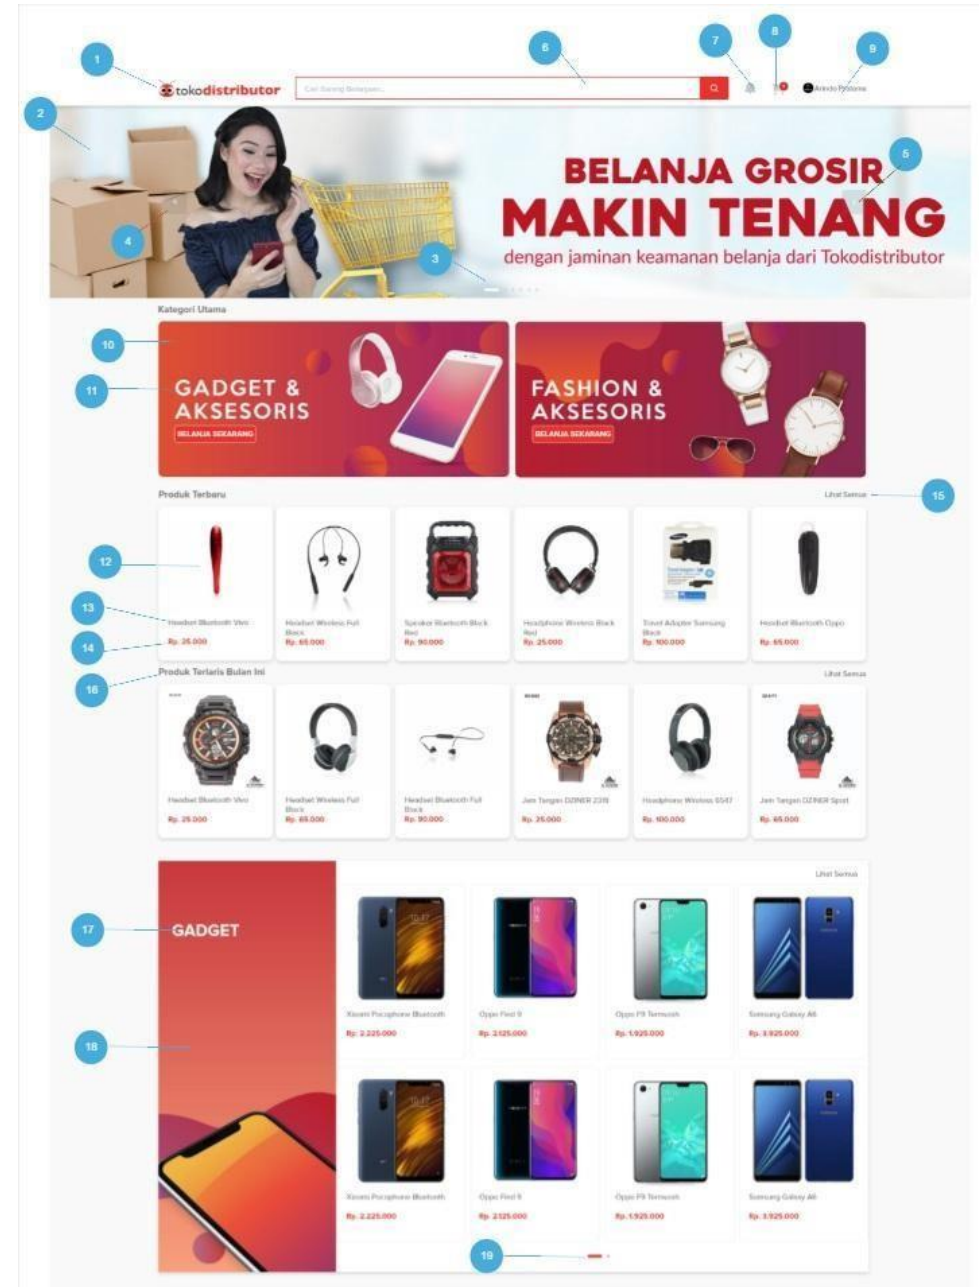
1

6

7

8

9

tokodistributor

Cari Barang Belanjaan...

Arindo Pratama

2

5

BELANJA GROSIR
MAKIN TENANG
dengan jaminan keamanan belanja dari Tokodistributor

4

3

Kategori Utama

10

11

GADGET & AKSESORIS
BELANJA SEKARANG

FASHION & AKSESORIS
BELANJA SEKARANG

Produk Terbaru

Lihat Semua

15

12

13

14

Headset Bluetooth Vivo
Rp. 25.000

Headset Wireless Full Black
Rp. 65.000

Speaker Bluetooth Black Red
Rp. 90.000

Headphone Wireless Black Red
Rp. 25.000

Travel Adapter Samsung Black
Rp. 100.000

Headset Bluetooth Oppo
Rp. 65.000

16

Produk Terlaris Bulan Ini

Lihat Semua

Headset Bluetooth Vivo
Rp. 25.000

Headset Wireless Full Black
Rp. 65.000

Headset Bluetooth Full Black
Rp. 90.000

Jam Tangan DZINER 2378
Rp. 25.000

Headphone Wireless S547
Rp. 100.000

Jam Tangan DZINER Sport
Rp. 65.000

Lihat Semua

17

GADGET

18

Xiaomi Pocophone Bluetooth
Rp. 2.225.000

Oppo Find X
Rp. 2.125.000

Oppo F9 Termurah
Rp. 1.925.000

Samsung Galaxy A6
Rp. 3.925.000

Xiaomi Pocophone Bluetooth
Rp. 2.225.000

Oppo Find X
Rp. 2.125.000

Oppo F9 Termurah
Rp. 1.925.000

Samsung Galaxy A6
Rp. 3.925.000

19